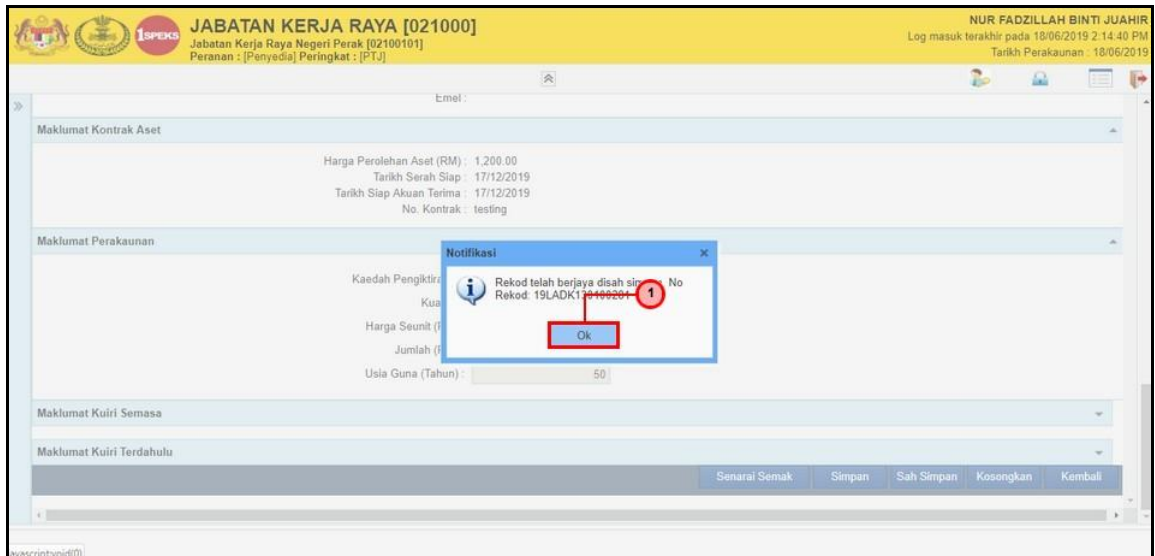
1SPEKS JABATAN KERJA RAYA [021000]
Jabatan Kerja Raya Negeri Perak [02100101]
Peranan : [Penyedia] Peringkat : [PTJ]

NUR FADZILLAH BINTI JUAHIR
Log masuk terakhir pada 18/06/2019 2:14:40 PM
Tarikh Perakaunan : 18/06/2019

Emel :

Maklumat Kontrak Aset

Harga Perolehan Aset (RM) : 1,200.00
Tarikh Serah Siap : 17/12/2019
Tarikh Siap Akuan Terima : 17/12/2019
No. Kontrak : testing

Maklumat Perakaunan

Kaedah Pengiktira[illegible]
Kua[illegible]
Harga Seunit ([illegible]
Jumlah ([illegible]
Usia Guna (Tahun) : 50

Notifikasi
Rekod telah berjaya disah sim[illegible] No Rekod: 19LADK1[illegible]
1
Ok

Maklumat Kuiri Semasa

Maklumat Kuiri Terdahulu

Senarai Semak Simpan Sah Simpan Kosongkan Kembali

avascript:void(0)